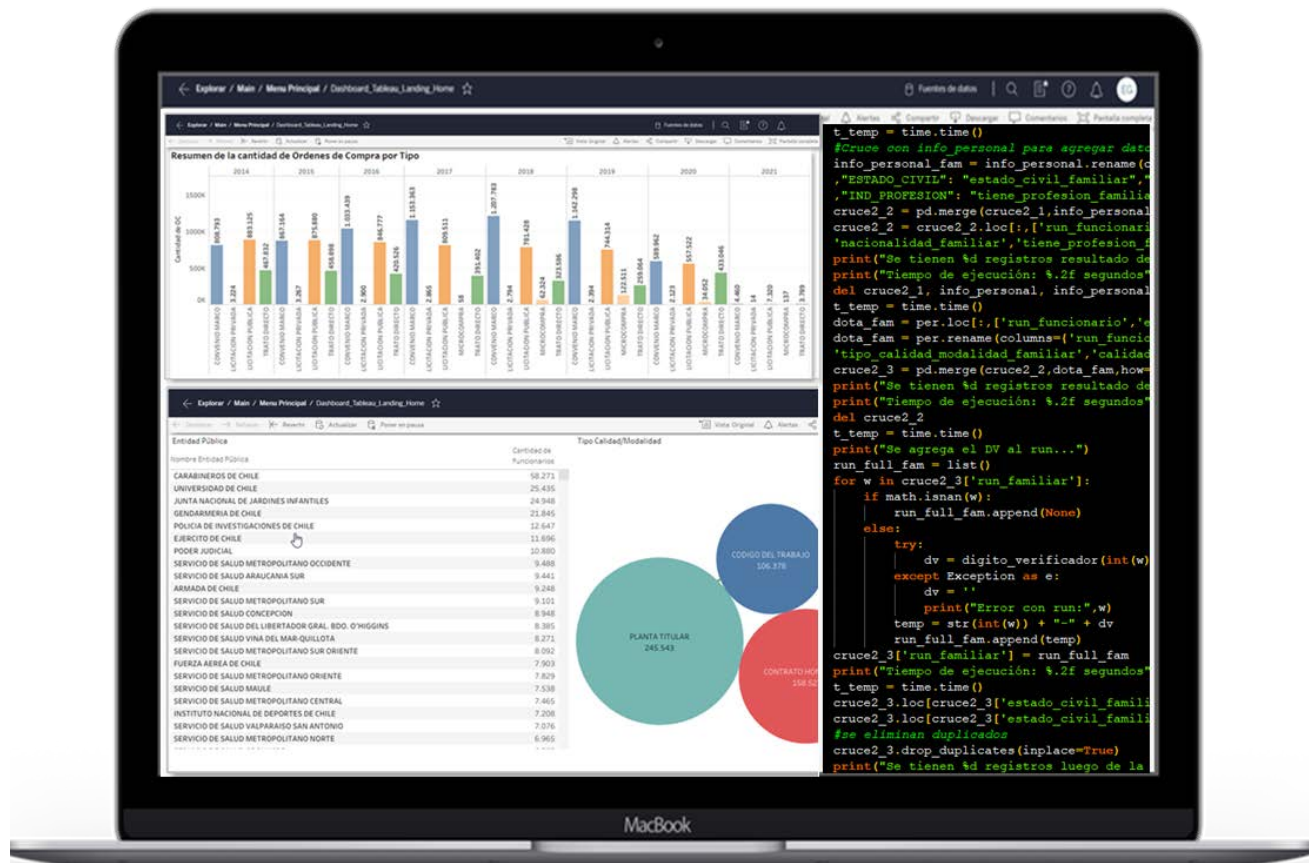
Explorar / Main / Menu Principal / Dashboard_Tableau_Landing_Home ☆

Fuentes de datos

EG

Alertas Compartir Descargar Comentarios Pantalla completa

Explorar / Main / Menu Principal / Dashboard_Tableau_Landing_Home ☆

Fuentes de datos

Resumen de la cantidad de Ordenes de Compra por Tipo

2014 2015 2016 2017 2018 2019 2020 2021

1500K
1000K
500K
0K

Cantidad de OC

808.793 3.224 883.125 467.832 867.164 3.267 875.880 458.898 1.033.439 2.960 846.777 420.526 1.153.363 2.865 805.513 58 391.402 1.207.783 2.794 781.428 42.324 323.596 1.142.298 2.394 744.314 122.511 259.064 589.962 2.323 557.522 94.052 433.046 4.460 7.320 137 3.799

CONVENIO MARCO LICITACION PRIVADA LICITACION PUBLICA TRATO DIRECTO MICROCOMPRA

Explorar / Main / Menu Principal / Dashboard_Tableau_Landing_Home ☆

Deshacer Rehacer Revertir Actualizar Poner en pausa Vista Original Alertas

Entidad Pública

Nombre Entidad Pública

Cantidad de Funcionarios

| | |
|---|---|
| CARABINEROS DE CHILE | 58.271 |
| UNIVERSIDAD DE CHILE | 25.435 |
| JUNTA NACIONAL DE JARDINES INFANTILES | 24.948 |
| GENDARMERIA DE CHILE | 21.845 |
| POLICIA DE INVESTIGACIONES DE CHILE | 12.647 |
| EJERCITO DE CHILE | 11.696 |
| PODER JUDICIAL | 10.880 |
| SERVICIO DE SALUD METROPOLITANO OCCIDENTE | 9.488 |
| SERVICIO DE SALUD ARAUCANIA SUR | 9.441 |
| ARMADA DE CHILE | 9.248 |
| SERVICIO DE SALUD METROPOLITANO SUR | 9.101 |
| SERVICIO DE SALUD CONCEPCION | 8.948 |
| SERVICIO DE SALUD DEL LIBERTADOR GRAL. BDO. O'HIGGINS | 8.385 |
| SERVICIO DE SALUD VINA DEL MAR-QUILLOTA | 8.271 |
| SERVICIO DE SALUD METROPOLITANO SUR ORIENTE | 8.092 |
| FUERZA AEREA DE CHILE | 7.903 |
| SERVICIO DE SALUD METROPOLITANO ORIENTE | 7.829 |
| SERVICIO DE SALUD MAULE | 7.538 |
| SERVICIO DE SALUD METROPOLITANO CENTRAL | 7.465 |
| INSTITUTO NACIONAL DE DEPORTES DE CHILE | 7.208 |
| SERVICIO DE SALUD VALPARAISO SAN ANTONIO | 7.076 |
| SERVICIO DE SALUD METROPOLITANO NORTE | 6.965 |

Tipo Calidad/Modalidad

CODIGO DEL TRABAJO 106.378

PLANTA TITULAR 245.543

CONTRATO HO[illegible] 158.5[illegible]

t_temp = time.time()
#Cruce con info_personal para agregar dato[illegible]
info_personal_fam = info_personal.rename(c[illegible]
,"ESTADO_CIVIL": "estado_civil_familiar","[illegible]
,"IND_PROFESION": "tiene_profesion_familia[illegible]
cruce2_2 = pd.merge(cruce2_1,info_personal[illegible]
cruce2_2 = cruce2_2.loc[:,['run_funcionari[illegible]
'nacionalidad_familiar','tiene_profesion_f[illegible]
print("Se tienen %d registros resultado de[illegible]
print("Tiempo de ejecución: %.2f segundos"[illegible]
del cruce2_1, info_personal, info_personal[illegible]
t_temp = time.time()
dota_fam = per.loc[:,['run_funcionario','e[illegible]
dota_fam = per.rename(columns={'run_funcio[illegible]
'tipo_calidad_modalidad_familiar','calidad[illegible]
cruce2_3 = pd.merge(cruce2_2,dota_fam,how=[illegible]
print("Se tienen %d registros resultado de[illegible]
print("Tiempo de ejecución: %.2f segundos"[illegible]
del cruce2_2
t_temp = time.time()
print("Se agrega el DV al run...")
run_full_fam = list()
for w in cruce2_3['run_familiar']:
    if math.isnan(w):
        run_full_fam.append(None)
    else:
        try:
            dv = digito_verificador(int(w)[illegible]
        except Exception as e:
            dv = ''
            print("Error con run:",w)
        temp = str(int(w)) + "-" + dv
        run_full_fam.append(temp)
cruce2_3['run_familiar'] = run_full_fam
print("Tiempo de ejecución: %.2f segundos"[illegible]
t_temp = time.time()
cruce2_3.loc[cruce2_3['estado_civil_famili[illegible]
cruce2_3.loc[cruce2_3['estado_civil_famili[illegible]
#se eliminan duplicados
cruce2_3.drop_duplicates(inplace=True)
print("Se tienen %d registros luego de la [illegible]

MacBook